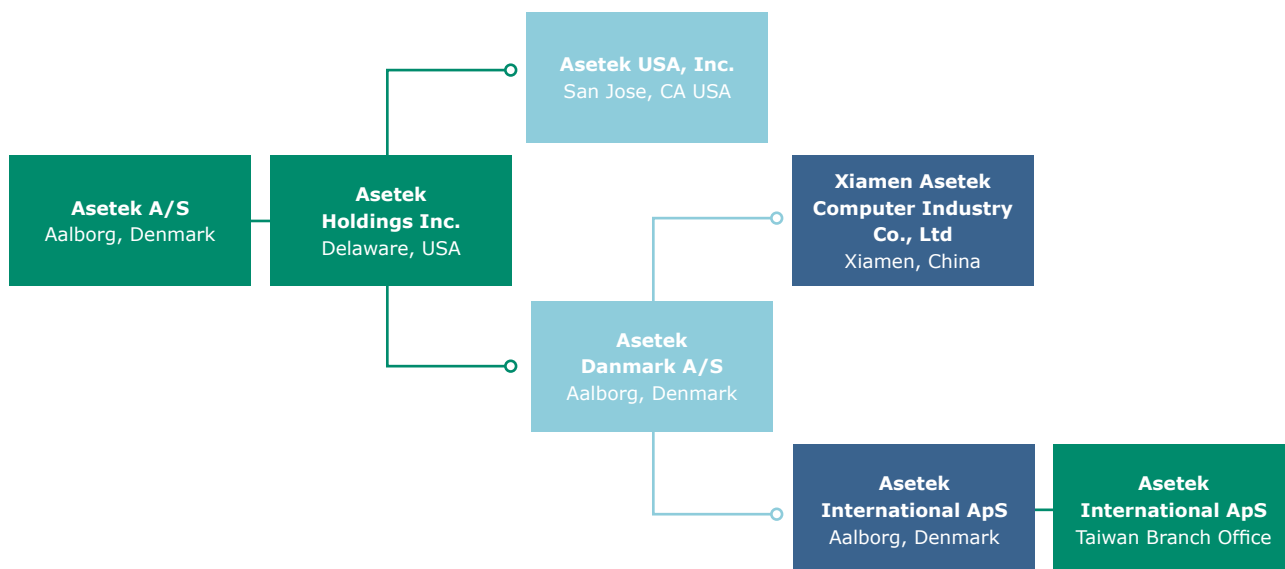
Asetek USA, Inc.
San Jose, CA USA

Asetek A/S
Aalborg, Denmark

Asetek
Holdings Inc.
Delaware, USA

Xiamen Asetek
Computer Industry
Co., Ltd
Xiamen, China

Asetek
Danmark A/S
Aalborg, Denmark

Asetek
International ApS
Aalborg, Denmark

Asetek
International ApS
Taiwan Branch Office